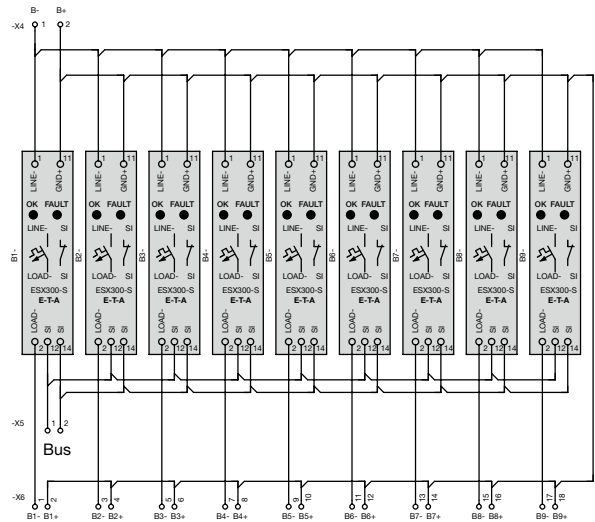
B- B+
-X4 1 2

1 11 LINE- GND+ OK FAULT LINE- SI LOAD- SI ESX300-S E-T-A LOAD- SI SI 2 12 14
B1-
1 11 LINE- GND+ OK FAULT LINE- SI LOAD- SI ESX300-S E-T-A LOAD- SI SI 2 12 14
B2-
1 11 LINE- GND+ OK FAULT LINE- SI LOAD- SI ESX300-S E-T-A LOAD- SI SI 2 12 14
B3-
1 11 LINE- GND+ OK FAULT LINE- SI LOAD- SI ESX300-S E-T-A LOAD- SI SI 2 12 14
B4-
1 11 LINE- GND+ OK FAULT LINE- SI LOAD- SI ESX300-S E-T-A LOAD- SI SI 2 12 14
B5-
1 11 LINE- GND+ OK FAULT LINE- SI LOAD- SI ESX300-S E-T-A LOAD- SI SI 2 12 14
B6-
1 11 LINE- GND+ OK FAULT LINE- SI LOAD- SI ESX300-S E-T-A LOAD- SI SI 2 12 14
B7-
1 11 LINE- GND+ OK FAULT LINE- SI LOAD- SI ESX300-S E-T-A LOAD- SI SI 2 12 14
B8-
1 11 LINE- GND+ OK FAULT LINE- SI LOAD- SI ESX300-S E-T-A LOAD- SI SI 2 12 14
B9-

-X5 1 2
Bus

-X6 1 2 3 4 5 6 7 8 9 10 11 12 13 14 15 16 17 18
B1- B1+ B2- B2+ B3- B3+ B4- B4+ B5- B5+ B6- B6+ B7- B7+ B8- B8+ B9- B9+